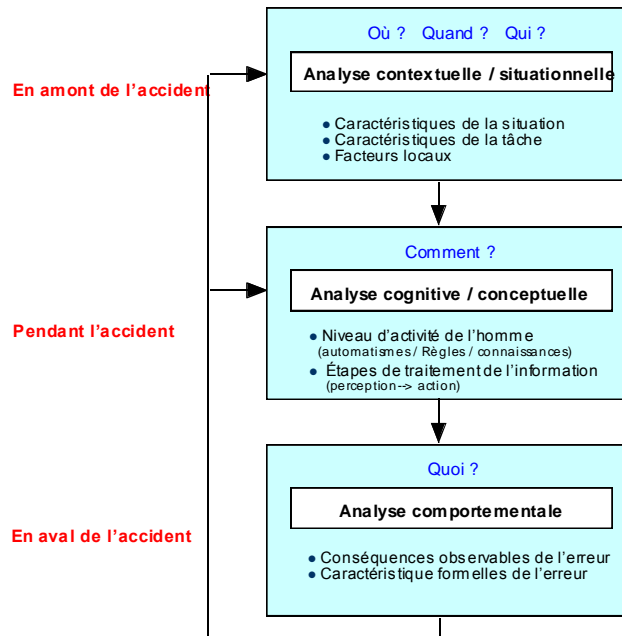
En amont de l'accident

Où ? Quand ? Qui ?

Analyse contextuelle / situationnelle

- Caractéristiques de la situation
- Caractéristiques de la tâche
- Facteurs locaux

Pendant l'accident

Comment ?

Analyse cognitive / conceptuelle

- Niveau d'activité de l'homme (automatismes / Règles / connaissances)
- Étapes de traitement de l'information (perception--> action)

En aval de l'accident

Quoi ?

Analyse comportementale

- Conséquences observables de l'erreur
- Caractéristique formelles de l'erreur